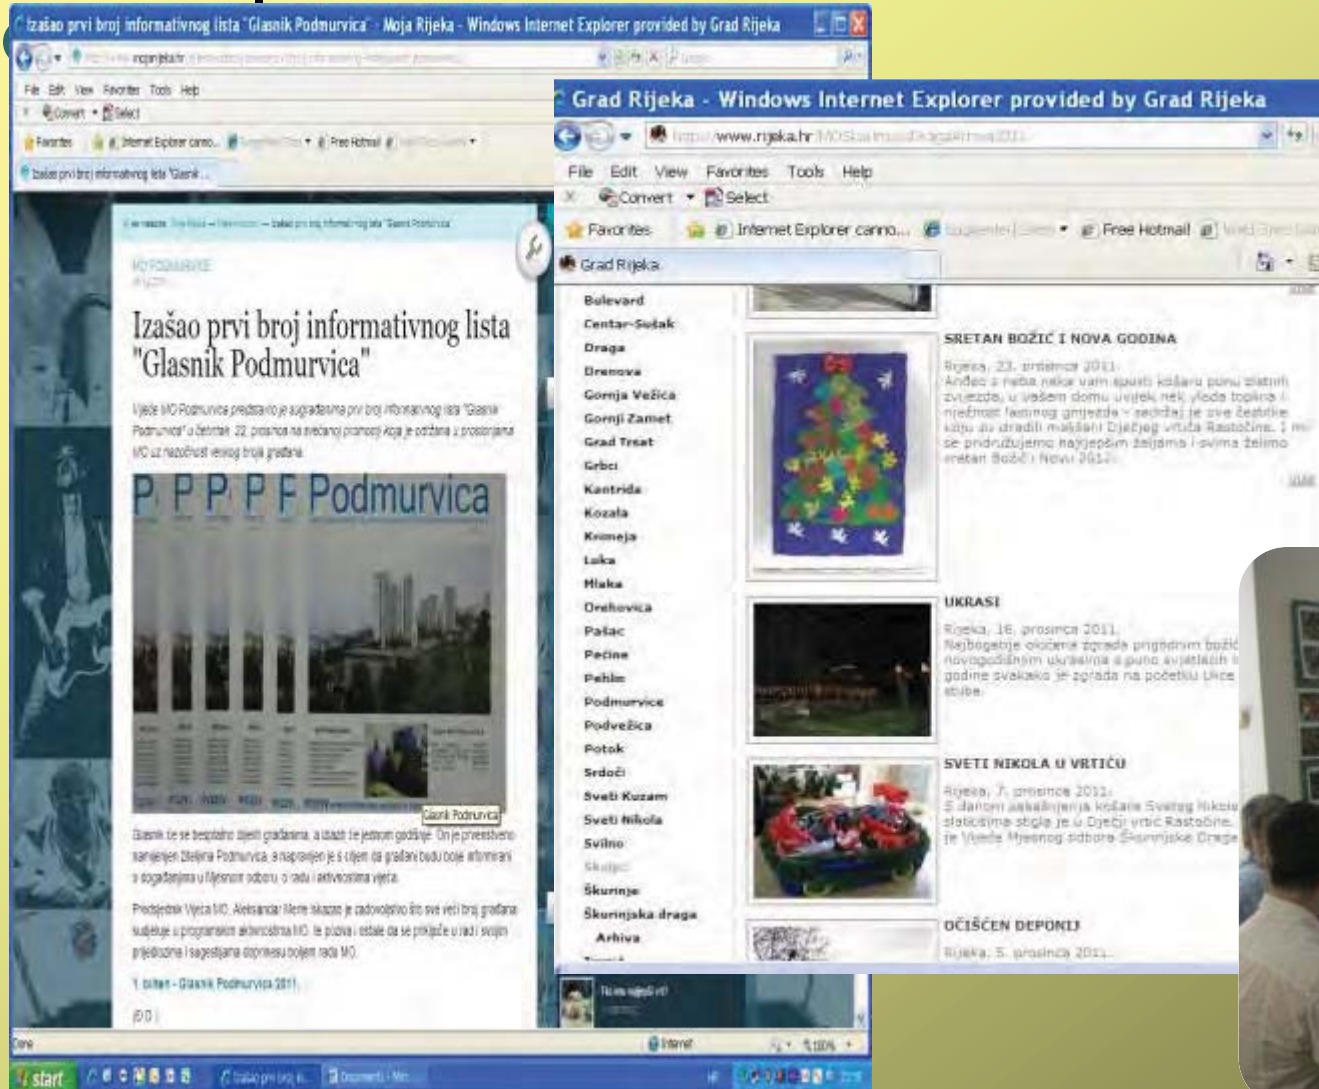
Izašao prvi broj informativnog lista "Glasnik Podmurvica" - Moja Rijeka - Windows Internet Explorer provided by Grad Rijeka

File Edit View Favorites Tools Help

Convert Select

Favorites Internet Explorer canno... Free Hotmail

Izašao prvi broj informativnog lista "Glasnik...

Izašao prvi broj informativnog lista "Glasnik Podmurvica"

Vijeće MO Podmurvice predstavilo je sugrađanima prvi broj informativnog lista "Glasnik Podmurvica" u četvrtak, 22. prosinca na svečanoj promociji koja je održana u prostorijama MO uz nazočnost velikog broja građana.

P P P P F Podmurvica

Glasnik Podmurvica

Glasnik će se besplatno dijeliti građanima, a izlazit će jednom godišnje. On je prvenstveno namijenjen žiteljima Podmurvica, a napravljen je s ciljem da građani budu bolje informirani o događanjima u Mjesnom odboru, o radu i aktivnostima vijeća.

Predsjednik Vijeća MO, Aleksandar Mere iskazao je zadovoljstvo što sve veći broj građana sudjeluje u programskim aktivnostima MO, te poziva i ostale da se priključe u rad i svojim prijedlozima i sugestijama doprinesu boljem radu MO.

1. bilten - Glasnik Podmurvica 2011.

Done

Internet

100%

start

Grad Rijeka - Windows Internet Explorer provided by Grad Rijeka

http://www.rijeka.hr

File Edit View Favorites Tools Help

Convert Select

Favorites Internet Explorer canno... Free Hotmail

Grad Rijeka

Bulevard
Centar-Sušak
Draga
Drenova
Gornja Vežica
Gornji Zamet
Grad Trsat
Grbci
Kantrida
Kozala
Krimeja
Luka
Mlaka
Orehovica
Pašac
Pećine
Pehlin
Podmurvice
Podvežica
Potok
Srdoči
Sveti Kuzam
Sveti Nikola
Svilno
Škurinje
Škurinjska draga
Arhiva

SRETAN BOŽIĆ I NOVA GODINA
Rijeka, 23. prosinca 2011.
Anđeo s neba neka vam spusti košaru punu zlatnih zvijezda, u vašem domu uvijek neka vlada toplina i nježnost laganog gnijezda i sadržaj je sve čestitke koju su izradili mališani Dječjeg vrtića Rastočine. I mi se pridružujemo najljepšim željama i svima želimo sretan Božić i Novu 2012.

UKRASI
Rijeka, 16. prosinca 2011.
Najbogatije okićena zgrada prigodnim božićnim i novogodišnjim ukrasima s puno svjetlećih ... godine svakako je zgrada na početku Ulice ... stube.

SVETI NIKOLA U VRTIĆU
Rijeka, 7. prosinca 2011.
S danom zaključenja košare Svetog Nikole ... slatkišima stigla je u Dječji vrtić Rastočine ... je Vijeće Mjesnog odbora Škurinjske Drage

OČIŠĆEN DEPONIJ
Rijeka, 5. prosinca 2011.